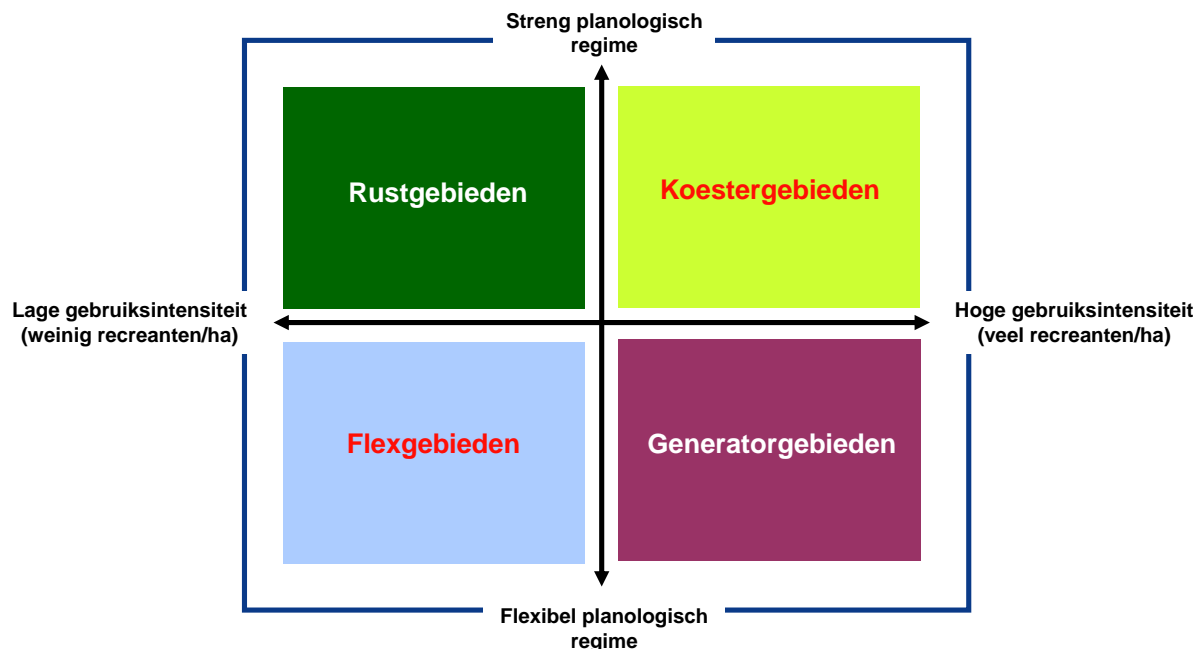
Streng planologisch regime

Rustgebieden

Koestergebieden

Lage gebruiksintensiteit (weinig recreanten/ha)

Hoge gebruiksintensiteit (veel recreanten/ha)

Flexgebieden

Generatorgebieden

Flexibel planologisch regime